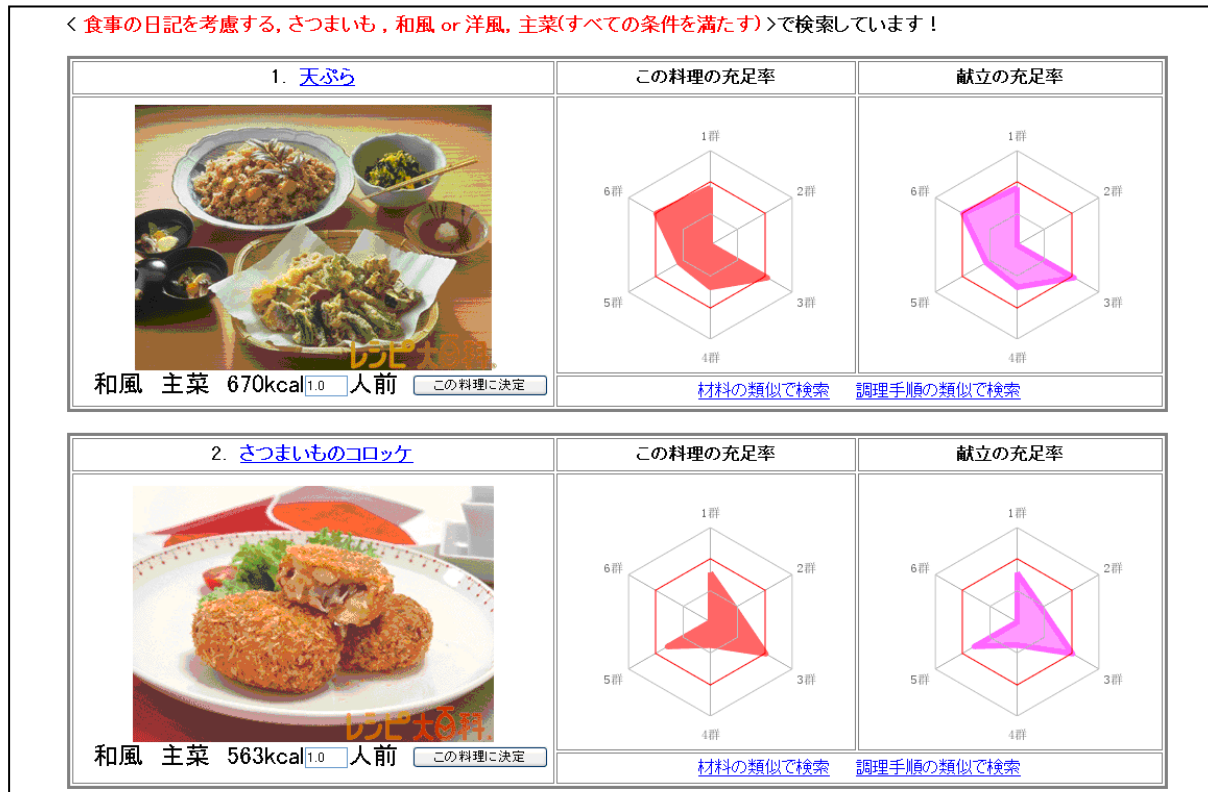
< 食事の日記を考慮する, さつまいも , 和風 or 洋風, 主菜(すべての条件を満たす) >で検索しています！

| 1. 天ぷら | この料理の充足率 | 献立の充足率 |
|---|---|---|
| レシピ大百科 | 1群 2群 3群 4群 5群 6群 | 1群 2群 3群 4群 5群 6群 |
| 和風 主菜 670kcal 1.0 人前 この料理に決定 | 材料の類似で検索 調理手順の類似で検索 | |

| 2. さつまいものコロッケ | この料理の充足率 | 献立の充足率 |
|---|---|---|
| レシピ大百科 | 1群 2群 3群 4群 5群 6群 | 1群 2群 3群 4群 5群 6群 |
| 和風 主菜 563kcal 1.0 人前 この料理に決定 | 材料の類似で検索 調理手順の類似で検索 | |